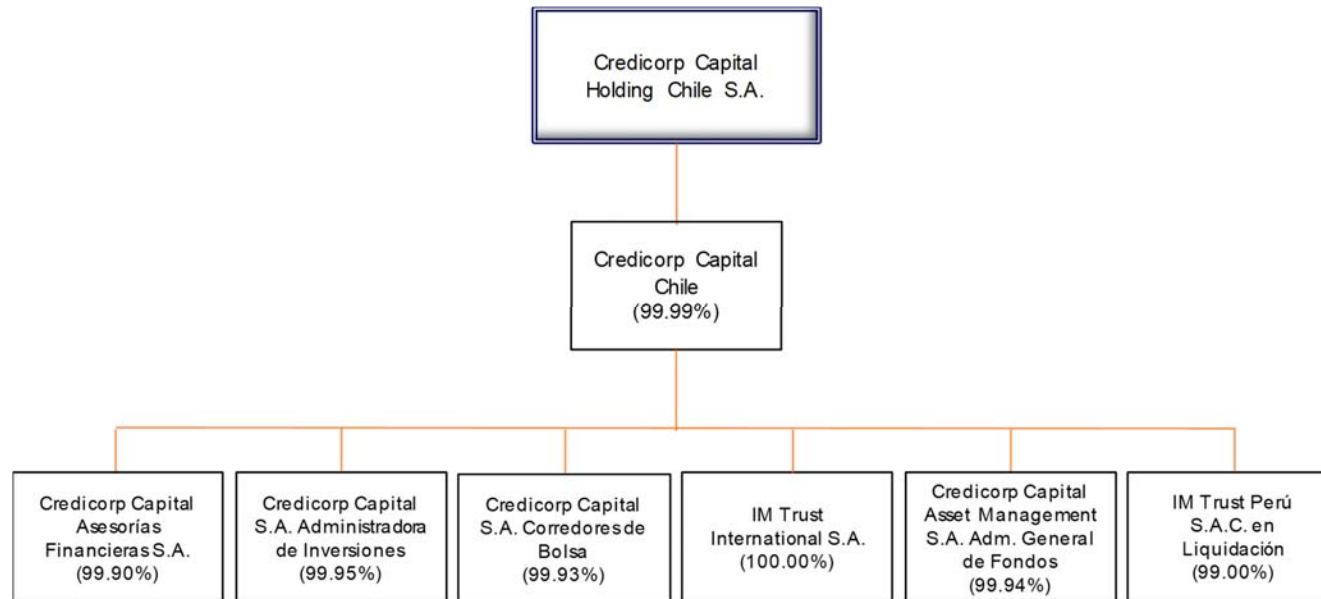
Credicorp Capital Holding Chile S.A.

Credicorp Capital Chile (99.99%)

Credicorp Capital Asesorías Financieras S.A. (99.90%)

Credicorp Capital S.A. Administradora de Inversiones (99.95%)

Credicorp Capital S.A. Corredores de Bolsa (99.93%)

IM Trust International S.A. (100.00%)

Credicorp Capital Asset Management S.A. Adm. General de Fondos (99.94%)

IM Trust Perú S.A.C. en Liquidación (99.00%)